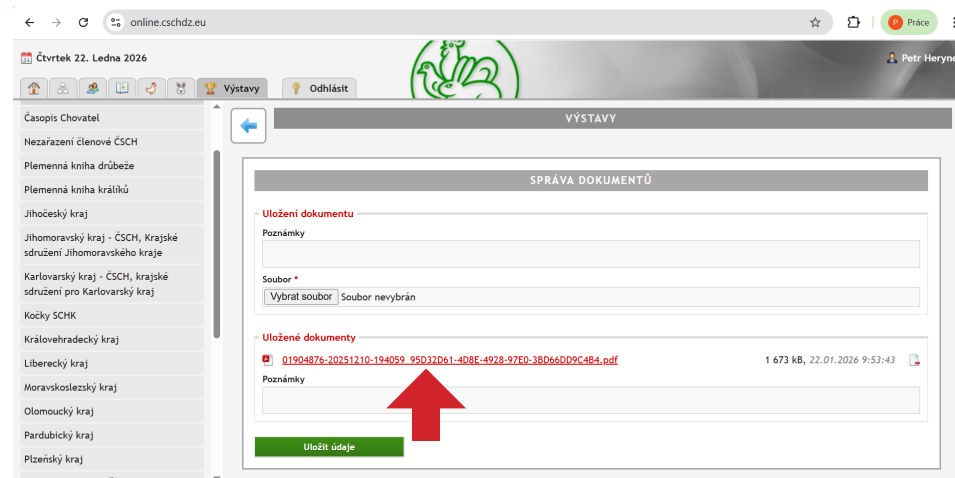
online.cschdz.eu

P Práce

Čtvrtek 22. Ledna 2026

Petr Heryne

Výstavy

Odhlásit

Časopis Chovatel

Nezařazení členové ČSCH

Plemenná kniha drůbeže

Plemenná kniha králíků

Jihočeský kraj

Jihomoravský kraj - ČSCH, Krajské sdružení Jihomoravského kraje

Karlovarský kraj - ČSCH, krajské sdružení pro Karlovarský kraj

Kočky SCHK

Královehradecký kraj

Liberecký kraj

Moravskoslezský kraj

Olomoucký kraj

Pardubický kraj

Plzeňský kraj

VÝSTAVY

SPRÁVA DOKUMENTŮ

Uložení dokumentu

Poznámky

Soubor *

Vybrat soubor Soubor nevybrán

Uložené dokumenty

01904876-20251210-194059_95D32D61-4D8E-4928-97E0-3BD66DD9C4B4.pdf

1 673 kB, 22.01.2026 9:53:43

Poznámky

Uložit údaje